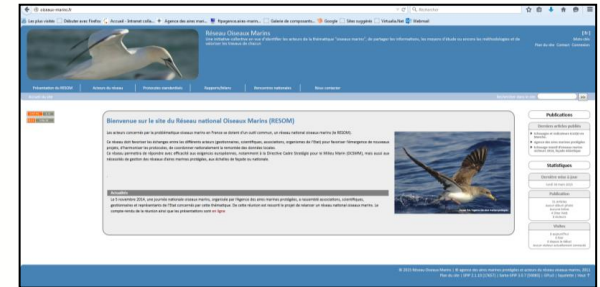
oiseaux-marins.fr

Les plus visités | Débuter avec Firefox | Accueil - Intranet cella... | Agence des aires mari... | Spaggiera aires marins... | Galerie de composants... | Google | Sites suggérés | Virtualia.Net | Webmail

Réseau Oiseaux Marins

Une initiative collective et pour l'identifier les acteurs de la thématique "oiseaux marins", de partager les informations, les moyens d'étude au niveau les méthodologies et de valoriser les travaux de chacun

Présentation du RESOM | Acteurs du réseau | Protocoles standardisés | Rapports/liens | Rencontres nationales | Nous contacter

Bienvenue sur le site du Réseau national Oiseaux Marins (RESOM)

Les acteurs concernés par la problématique oiseaux marins en France se dotent d'un outil commun, un réseau national oiseaux marins (le RESOM).

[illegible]

Actualités

Le 5 novembre 2014, une journée nationale oiseaux marins, organisée par l'Agence des aires marines protégées, a rassemblé associations, scientifiques, gestionnaires et représentants de l'État concernés par cette thématique. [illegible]

Publications

Statistiques

Visites

© 2015 Réseau Oiseaux Marins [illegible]